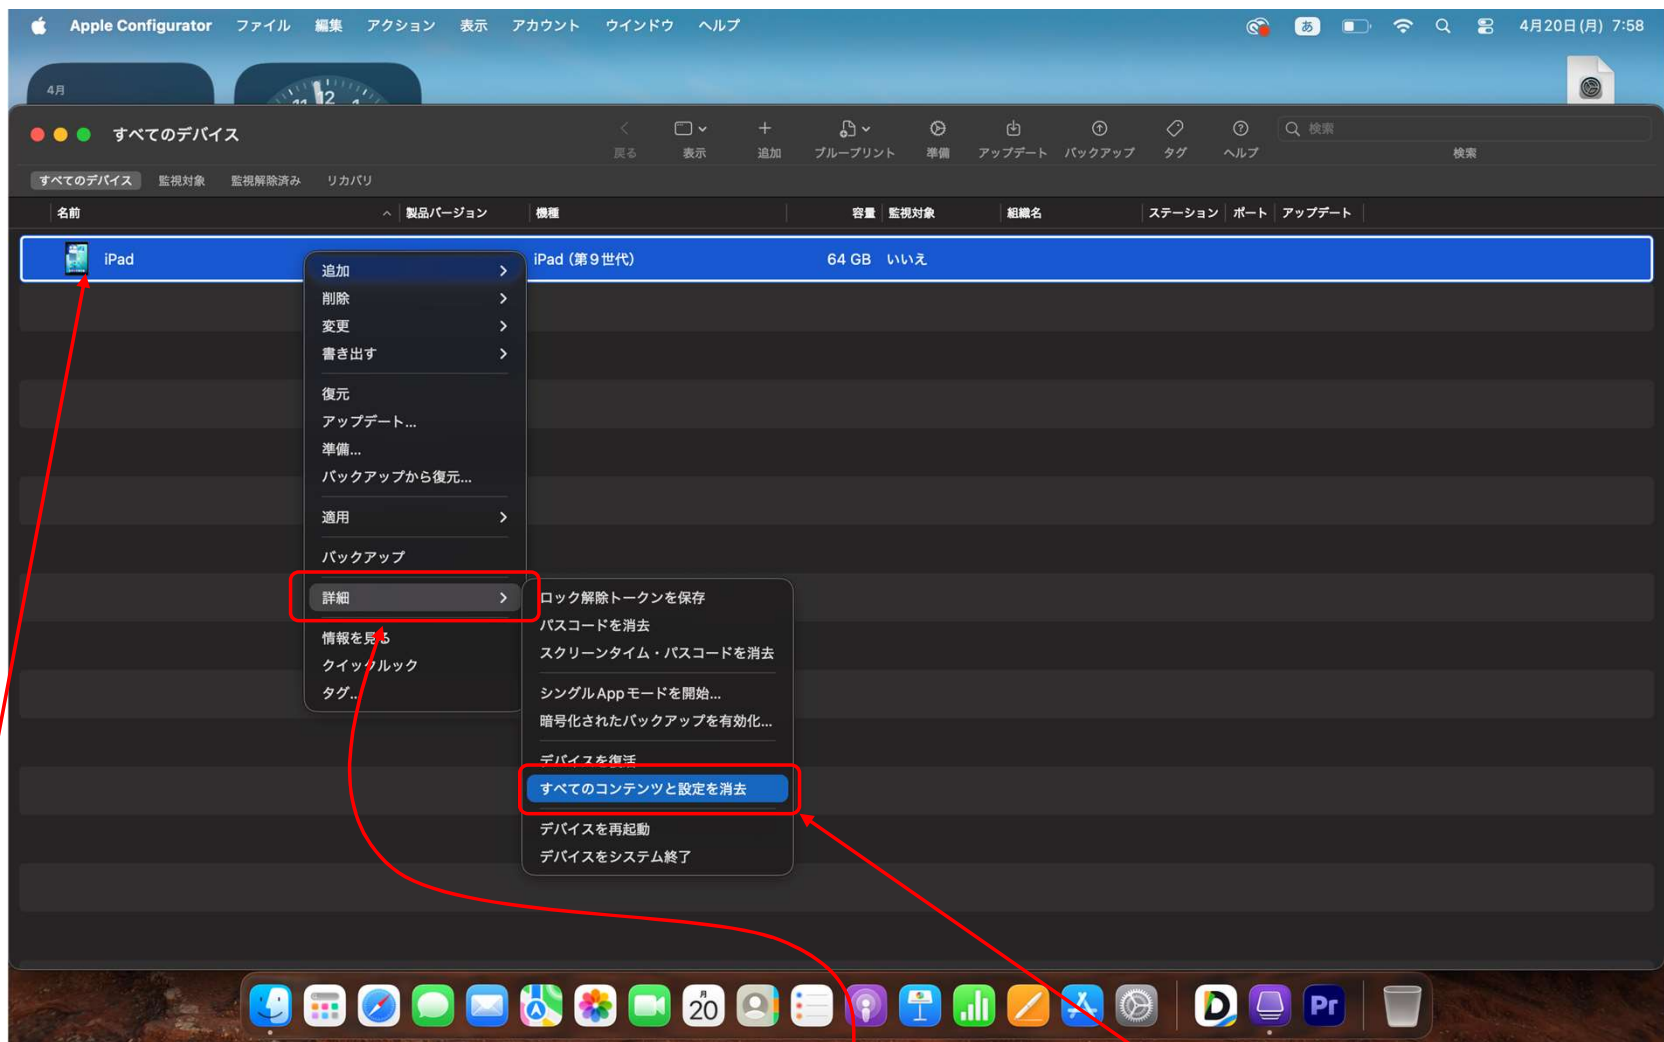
Apple Configurator ファイル 編集 アクション 表示 アカウント ウインドウ ヘルプ

あ

4月20日(月) 7:58

4月

すべてのデバイス

戻る 表示 追加 ブループリント 準備 アップデート バックアップ タグ ヘルプ

検索

検索

すべてのデバイス 監視対象 監視解除済み リカバリ

| 名前 | 製品バージョン | 機種 | 容量 | 監視対象 | 組織名 | ステーション | ポート | アップデート |
|---|---|---|---|---|---|---|---|---|
| iPad | | iPad (第9世代) | 64 GB | いいえ | | | | |

追加
削除
変更
書き出す
復元
アップデート...
準備...
バックアップから復元...
適用
バックアップ
詳細
情報を見る
クイックルック
タグ...

ロック解除トークンを保存
パスコードを消去
スクリーンタイム・パスコードを消去
シングルAppモードを開始...
暗号化されたバックアップを有効化...
デバイスを復活
すべてのコンテンツと設定を消去
デバイスを再起動
デバイスをシステム終了

20

Pr